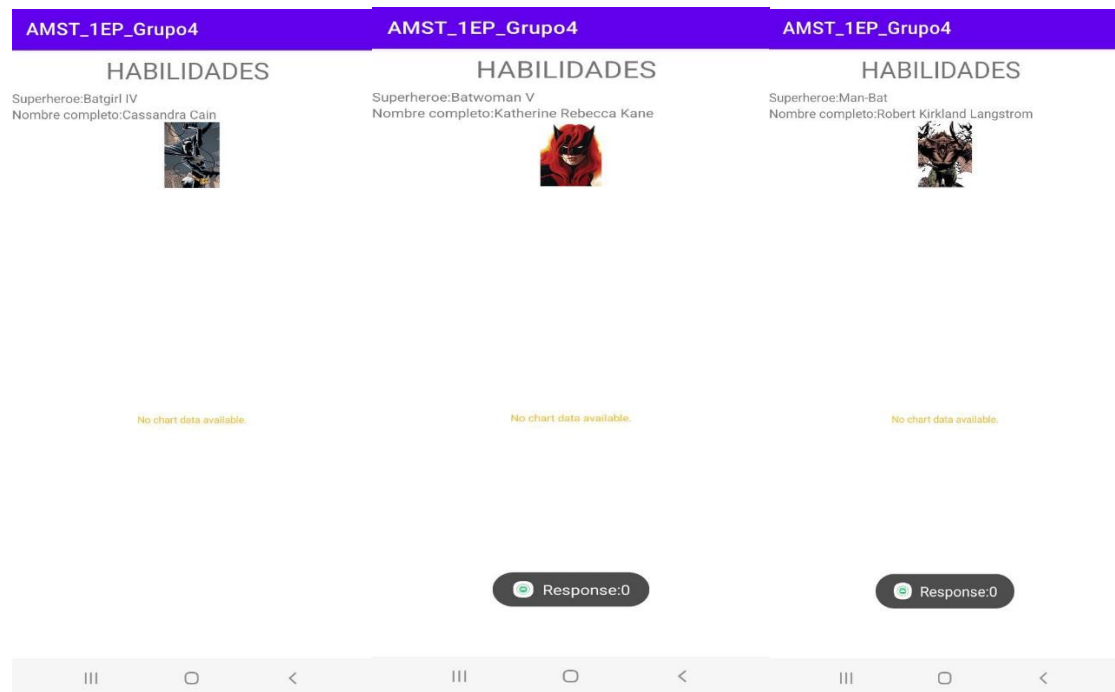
AMST_1EP_Grupo4

HABILIDADES

Superheroe:Batgirl IV
Nombre completo:Cassandra Cain

No chart data available.

AMST_1EP_Grupo4

HABILIDADES

Superheroe:Batwoman V
Nombre completo:Katherine Rebecca Kane

No chart data available.

Response:0

AMST_1EP_Grupo4

HABILIDADES

Superheroe:Man-Bat
Nombre completo:Robert Kirkland Langstrom

No chart data available.

Response:0